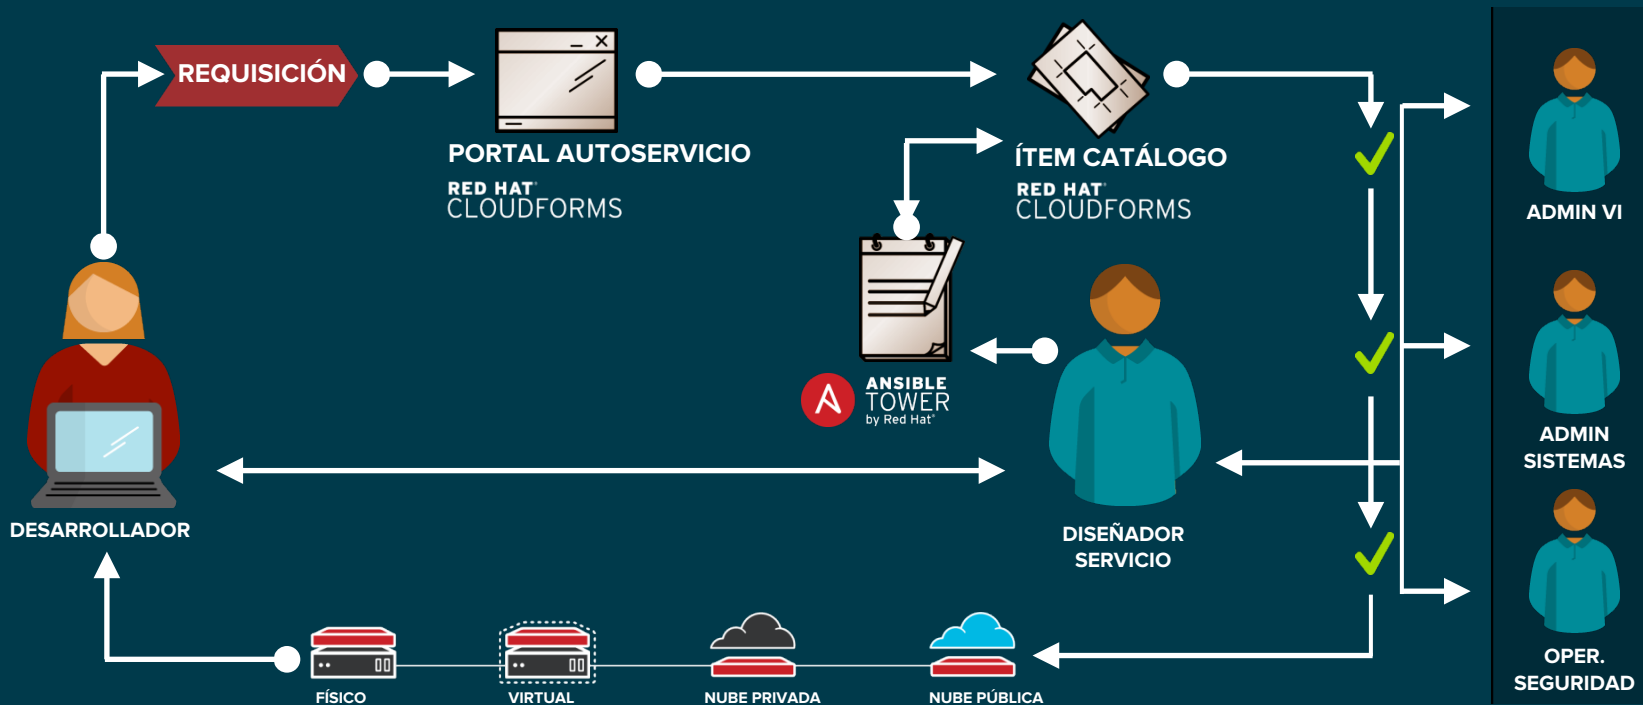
REQUISICIÓN

PORTAL AUTOSERVICIO
RED HAT CLOUDFORMS

ÍTEM CATÁLOGO
RED HAT CLOUDFORMS

ANSIBLE TOWER by Red Hat

ADMIN VI

ADMIN SISTEMAS

OPER. SEGURIDAD

DESARROLLADOR

DISEÑADOR SERVICIO

FÍSICO

VIRTUAL

NUBE PRIVADA

NUBE PÚBLICA